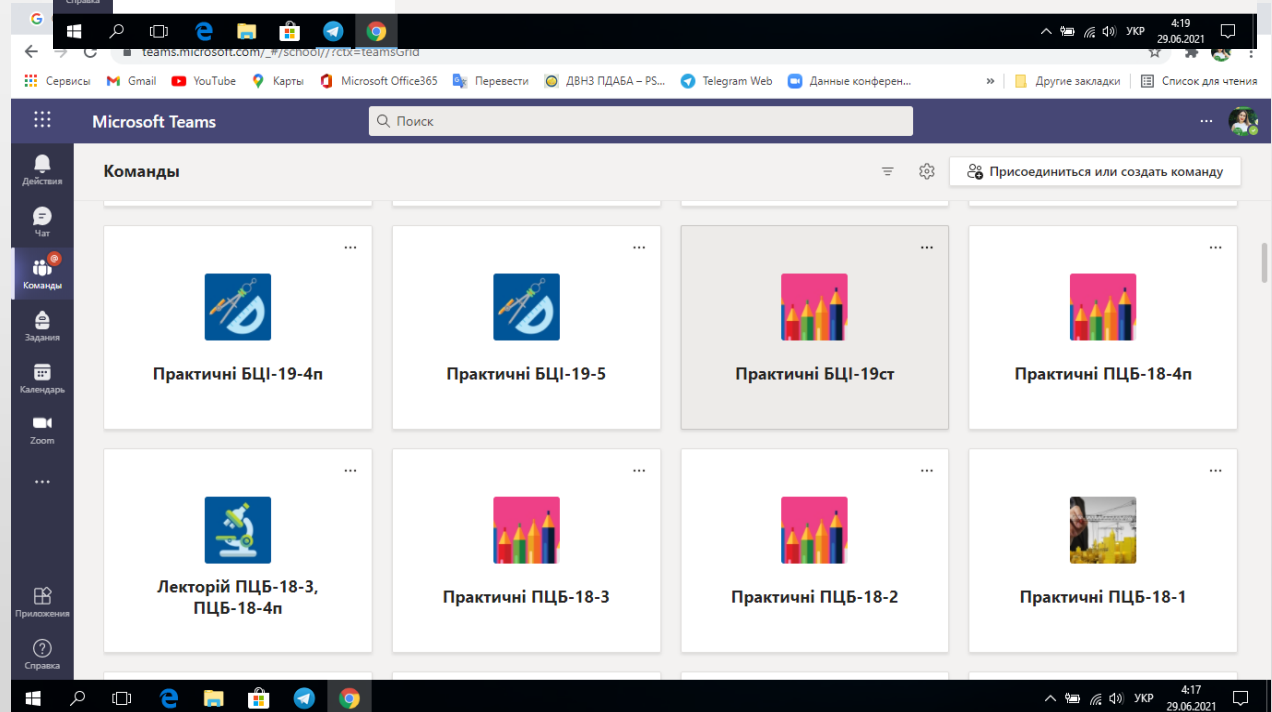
Справка

УКР 4:19 29.06.2021

teams.microsoft.com/_#/school//?ctx=teamsGrid

Сервисы Gmail YouTube Карты Microsoft Office365 Перевести ДВНЗ ПДАБА – PS... Telegram Web Данные конферен... » Другие закладки Список для чтения

Microsoft Teams

Поиск

Действия
Чат
Команды
Задания
Календарь
Zoom
...
Приложения
Справка

Команды

Присоединиться или создать команду

Практичні БЦІ-19-4п

Практичні БЦІ-19-5

Практичні БЦІ-19ст

Практичні ПЦБ-18-4п

Лекторій ПЦБ-18-3, ПЦБ-18-4п

Практичні ПЦБ-18-3

Практичні ПЦБ-18-2

Практичні ПЦБ-18-1

УКР 4:17 29.06.2021